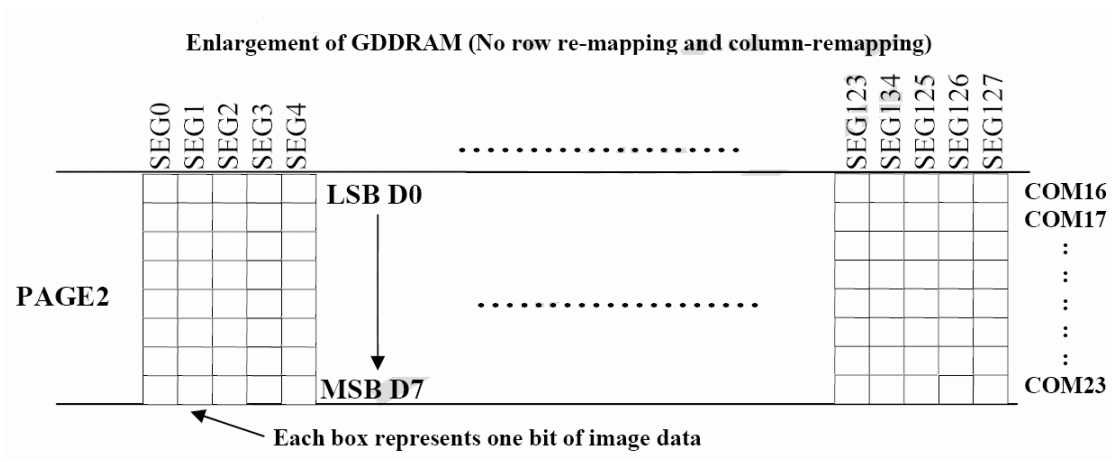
Enlargement of GDDRAM (No row re-mapping and column-remapping)

SEG0 SEG1 SEG2 SEG3 SEG4

.....................

SEG123 SEG134 SEG125 SEG126 SEG127

LSB D0

COM16
COM17
:
:
:
:
:
COM23

PAGE2

.....................

MSB D7

Each box represents one bit of image data